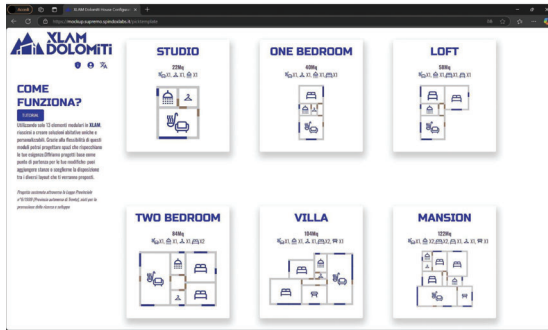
XLAM DOLOMITI

COME FUNZIONA?

TUTORIAL

Utilizzando solo 12 elementi modulari in XLAM, riuscirai a creare soluzioni abitative uniche e personalizzabili. Grazie alla flessibilità di questi moduli potrai progettare spazi che rispecchiano le tue esigenze. Offriamo progetti base come punto di partenza per le tue modifiche: puoi aggiungere stanze e scegliere la disposizione tra i diversi layout che ti verranno proposti.

Progetto sostenuto attraverso la Legge Provinciale n°6/1999 (Provincia autonoma di Trento), aiuti per la promozione dello sviluppo

STUDIO
22Mq
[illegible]

ONE BEDROOM
40Mq
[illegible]

LOFT
58Mq
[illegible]

TWO BEDROOM
84Mq
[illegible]

VILLA
104Mq
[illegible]

MANSION
122Mq
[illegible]